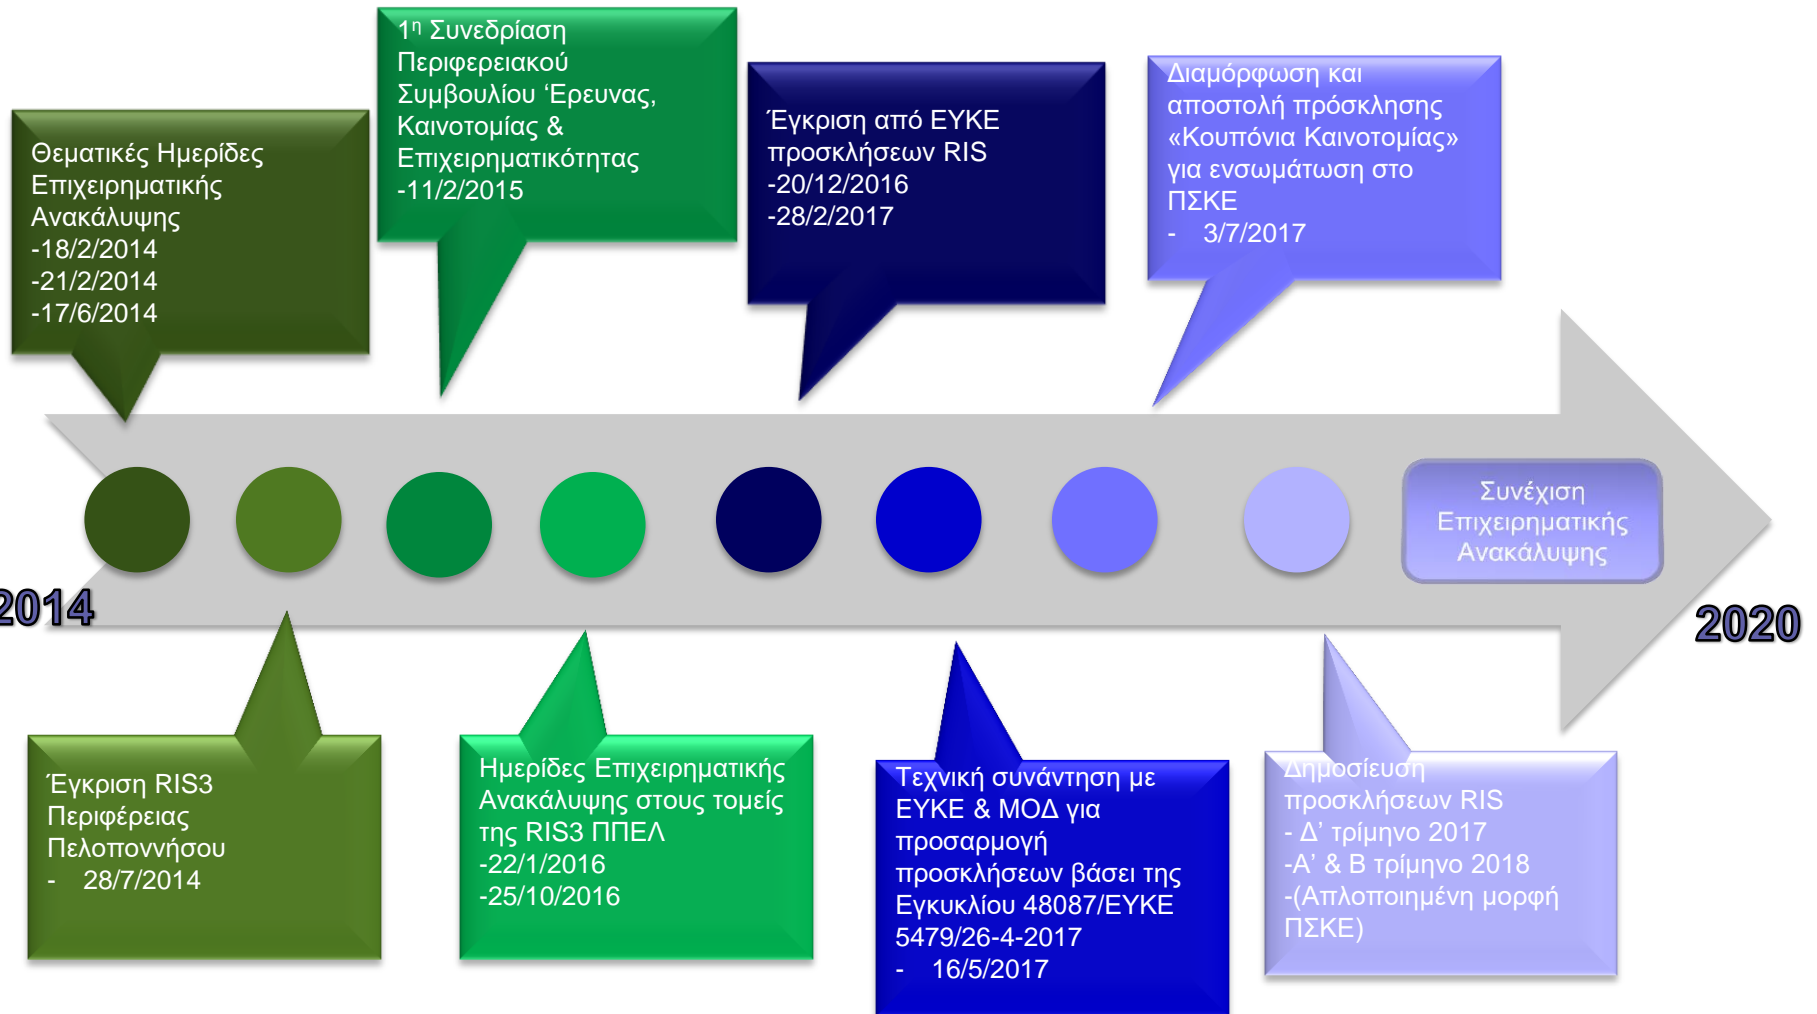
Θεματικές Ημερίδες Επιχειρηματικής Ανακάλυψης
-18/2/2014
-21/2/2014
-17/6/2014

1η Συνεδρίαση Περιφερειακού Συμβουλίου Έρευνας, Καινοτομίας & Επιχειρηματικότητας
-11/2/2015

Έγκριση από ΕΥΚΕ προσκλήσεων RIS
-20/12/2016
-28/2/2017

Διαμόρφωση και αποστολή πρόσκλησης «Κουπόνια Καινοτομίας» για ενσωμάτωση στο ΠΣΚΕ
- 3/7/2017

Συνέχιση Επιχειρηματικής Ανακάλυψης

2014

2020

Έγκριση RIS3 Περιφέρειας Πελοποννήσου
- 28/7/2014

Ημερίδες Επιχειρηματικής Ανακάλυψης στους τομείς της RIS3 ΠΠΕΛ
-22/1/2016
-25/10/2016

Τεχνική συνάντηση με ΕΥΚΕ & ΜΟΔ για προσαρμογή προσκλήσεων βάσει της Εγκυκλίου 48087/ΕΥΚΕ 5479/26-4-2017
- 16/5/2017

Δημοσίευση προσκλήσεων RIS
- Δ' τρίμηνο 2017
-Α' & Β τρίμηνο 2018
-(Απλοποιημένη μορφή ΠΣΚΕ)